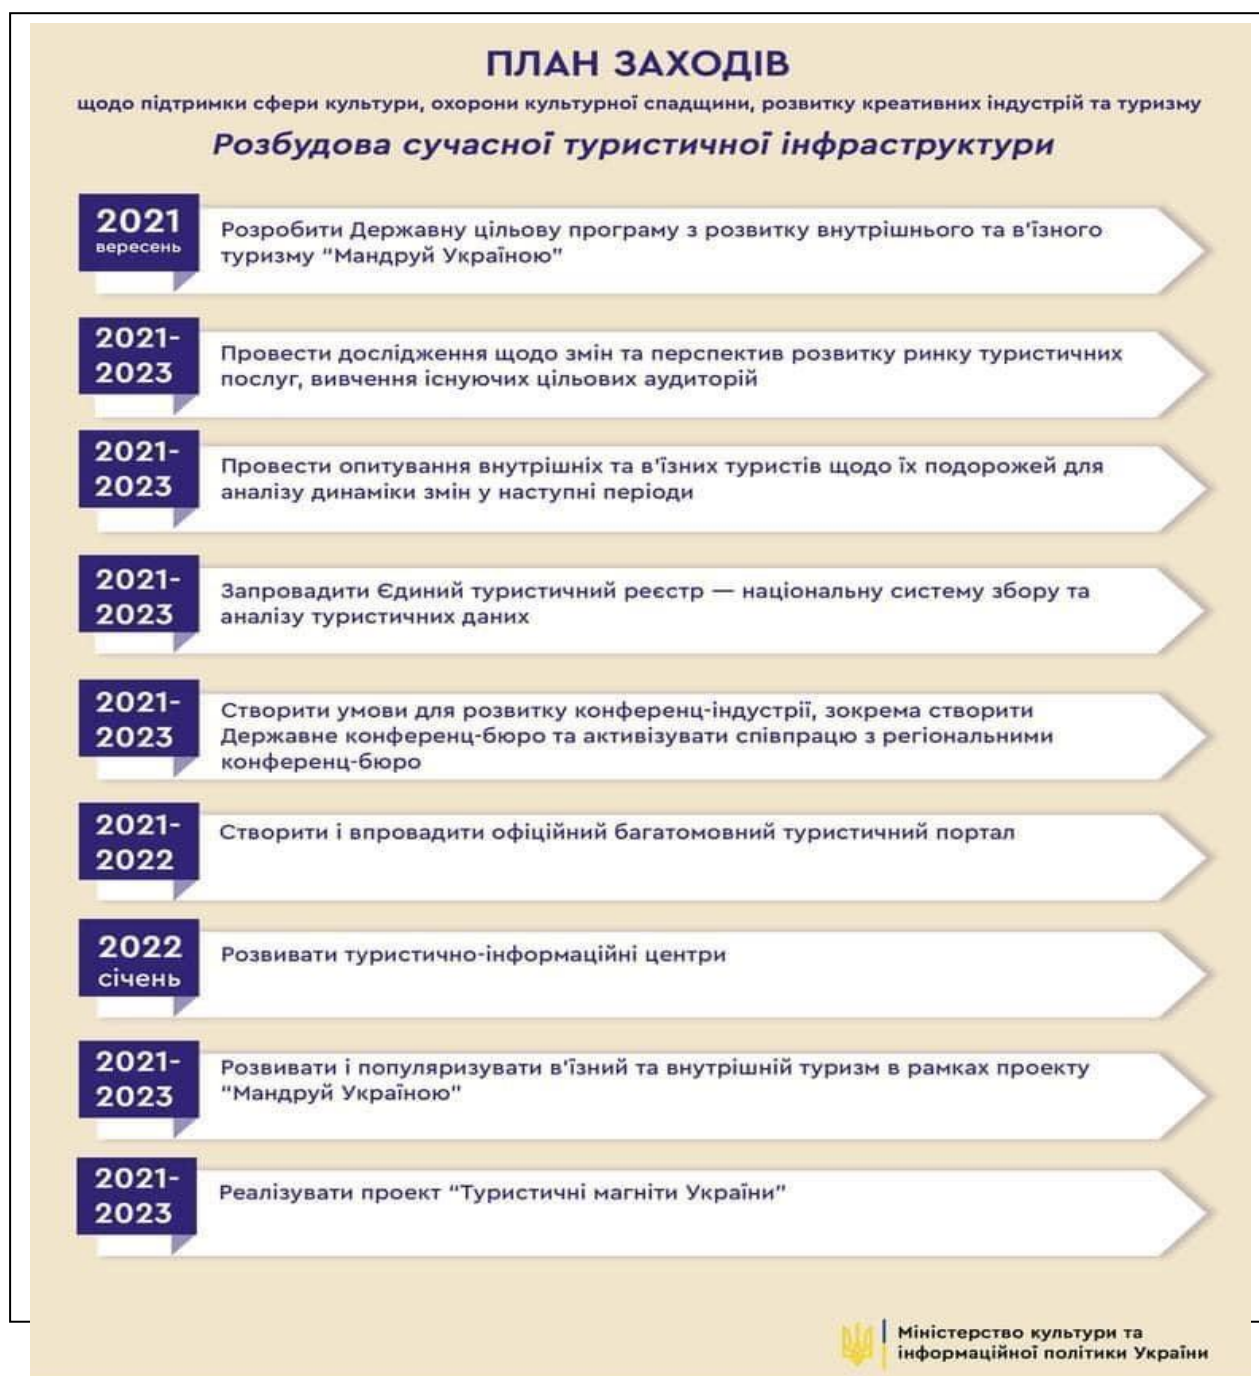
ПЛАН ЗАХОДІВ

щодо підтримки сфери культури, охорони культурної спадщини, розвитку креативних індустрій та туризму

Розбудова сучасної туристичної інфраструктури

2021
вересень
Розробити Державну цільову програму з розвитку внутрішнього та в'їзного туризму "Мандруй Україною"

2021-2023
Провести дослідження щодо змін та перспектив розвитку ринку туристичних послуг, вивчення існуючих цільових аудиторій

2021-2023
Провести опитування внутрішніх та в'їзних туристів щодо їх подорожей для аналізу динаміки змін у наступні періоди

2021-2023
Запровадити Єдиний туристичний реєстр — національну систему збору та аналізу туристичних даних

2021-2023
Створити умови для розвитку конференц-індустрії, зокрема створити Державне конференц-бюро та активізувати співпрацю з регіональними конференц-бюро

2021-2022
Створити і впровадити офіційний багатомовний туристичний портал

2022
січень
Розвивати туристично-інформаційні центри

2021-2023
Розвивати і популяризувати в'їзний та внутрішній туризм в рамках проекту "Мандруй Україною"

2021-2023
Реалізувати проект "Туристичні магніти України"

Міністерство культури та інформаційної політики України